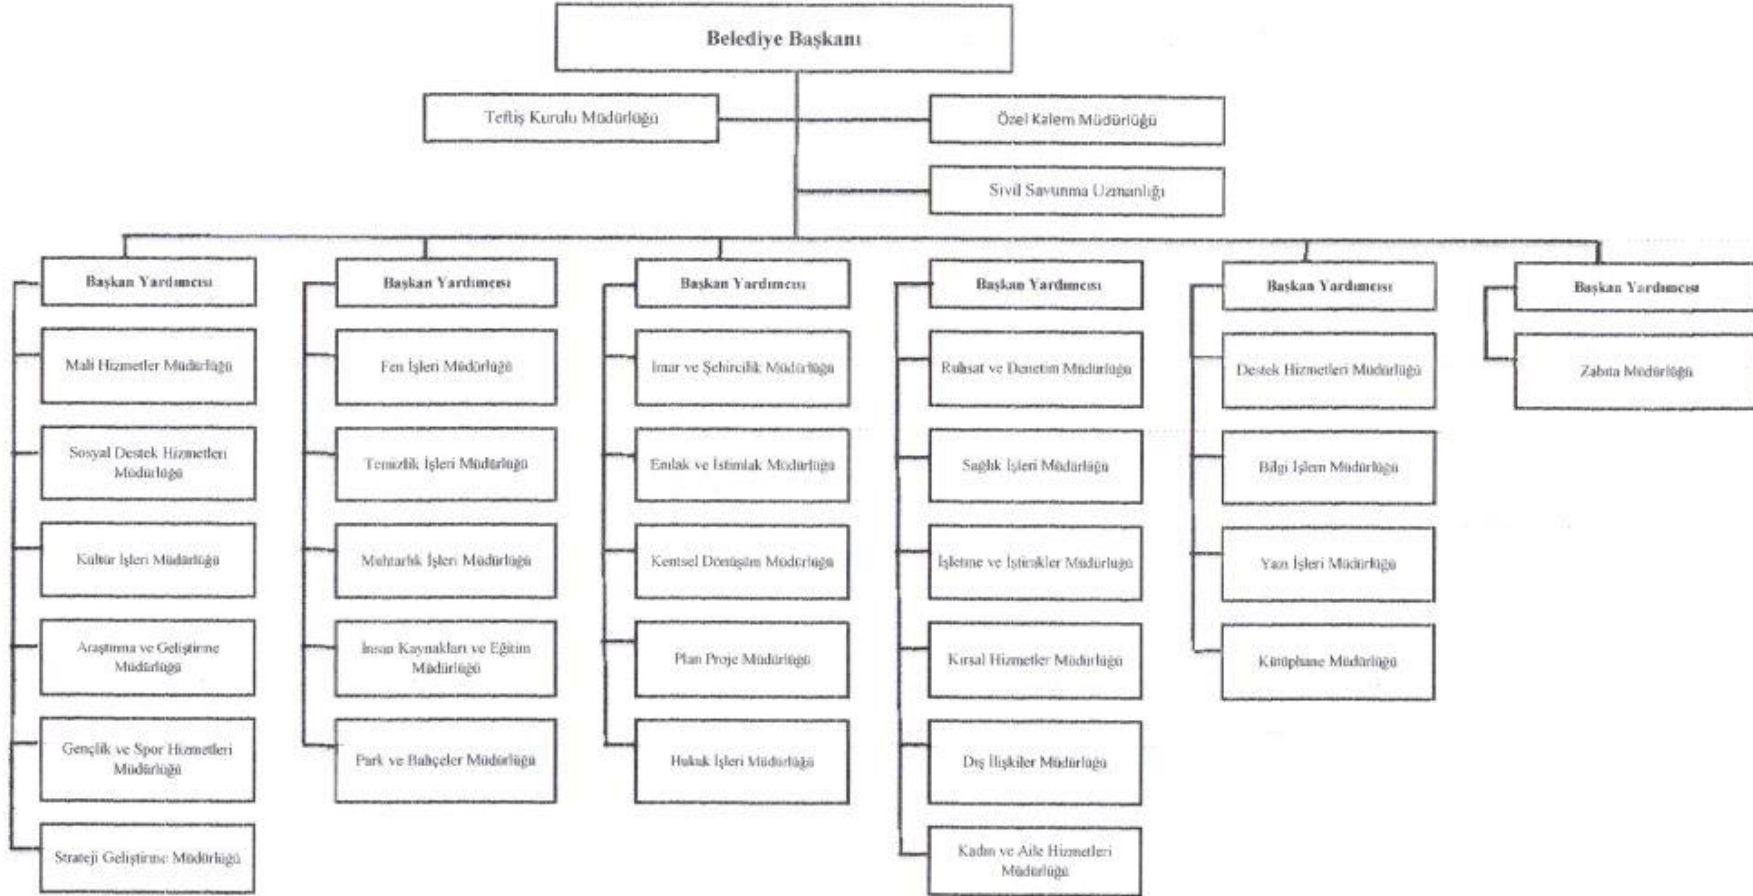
Belediye Başkanı

Teftiş Kurulu Müdürlüğü

Özel Kalem Müdürlüğü

Sivil Savunma Uzmanlığı

Başkan Yardımcısı

Mali Hizmetler Müdürlüğü

Sosyal Destek Hizmetleri Müdürlüğü

Kültür İşleri Müdürlüğü

Araştırma ve Geliştirme Müdürlüğü

Gençlik ve Spor Hizmetleri Müdürlüğü

Strateji Geliştirme Müdürlüğü

Başkan Yardımcısı

Fen İşleri Müdürlüğü

Temizlik İşleri Müdürlüğü

Muhtarlık İşleri Müdürlüğü

İnsan Kaynakları ve Eğitim Müdürlüğü

Park ve Bahçeler Müdürlüğü

Başkan Yardımcısı

İmar ve Şehircilik Müdürlüğü

Emlak ve İstimlak Müdürlüğü

Kentsel Dönüşüm Müdürlüğü

Plan Proje Müdürlüğü

Hukuk İşleri Müdürlüğü

Başkan Yardımcısı

Ruhsat ve Denetim Müdürlüğü

Sağlık İşleri Müdürlüğü

İşletme ve İştirakler Müdürlüğü

Kırsal Hizmetler Müdürlüğü

Dış İlişkiler Müdürlüğü

Kadın ve Aile Hizmetleri Müdürlüğü

Başkan Yardımcısı

Destek Hizmetleri Müdürlüğü

Bilgi İşlem Müdürlüğü

Yazı İşleri Müdürlüğü

Kütüphane Müdürlüğü

Başkan Yardımcısı

Zabıta Müdürlüğü